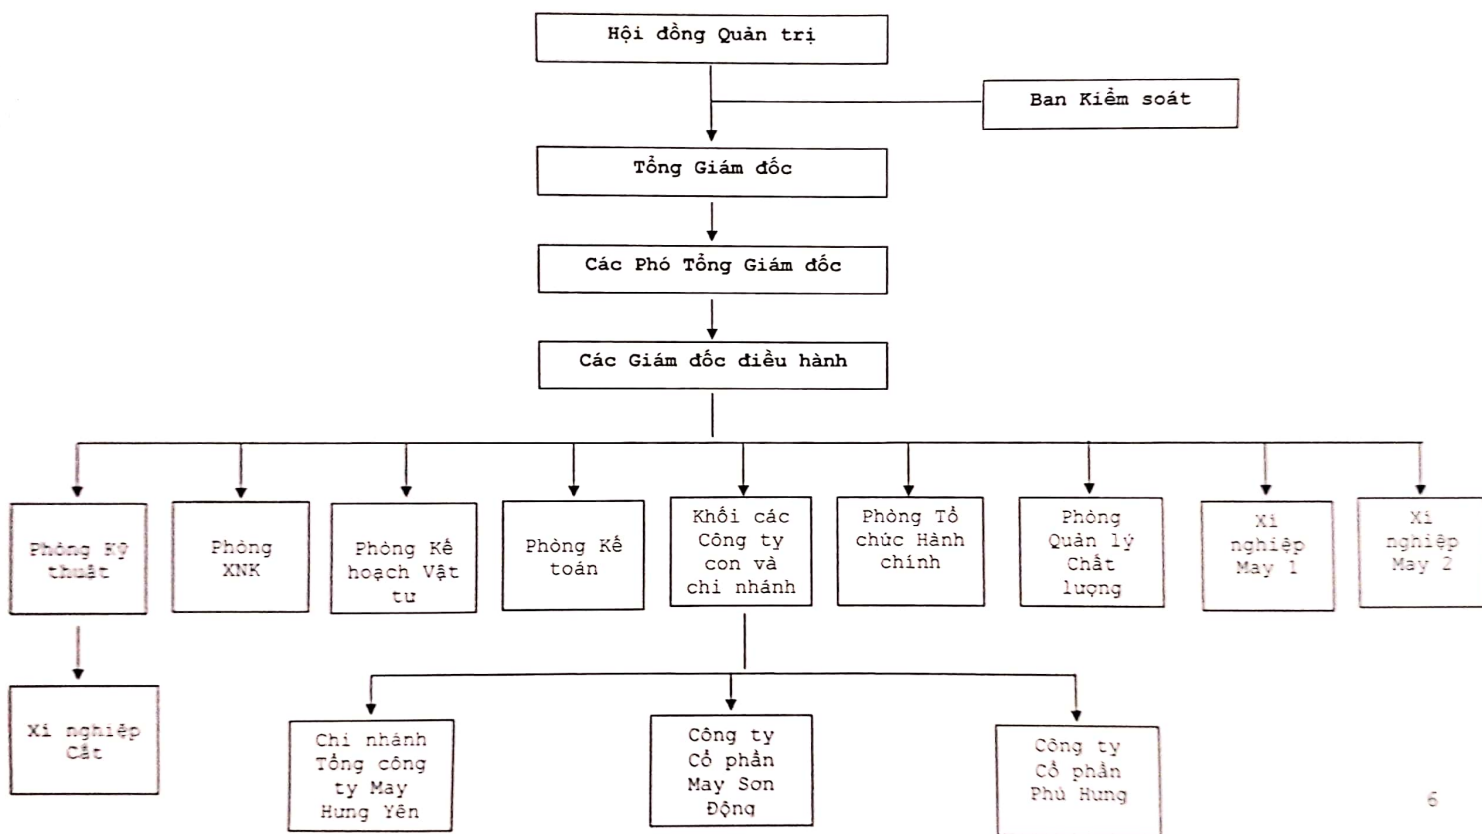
Hội đồng Quản trị

Ban Kiểm soát

Tổng Giám đốc

Các Phó Tổng Giám đốc

Các Giám đốc điều hành

Phòng Kỹ thuật

Phòng XNK

Phòng Kế hoạch Vật tư

Phòng Kế toán

Khối các Công ty con và chi nhánh

Phòng Tổ chức Hành chính

Phòng Quản lý Chất lượng

Xí nghiệp May 1

Xí nghiệp May 2

Xí nghiệp Cắt

Chi nhánh Tổng công ty May Hưng Yên

Công ty Cổ phần May Sơn Động

Công ty Cổ phần Phú Hưng

6